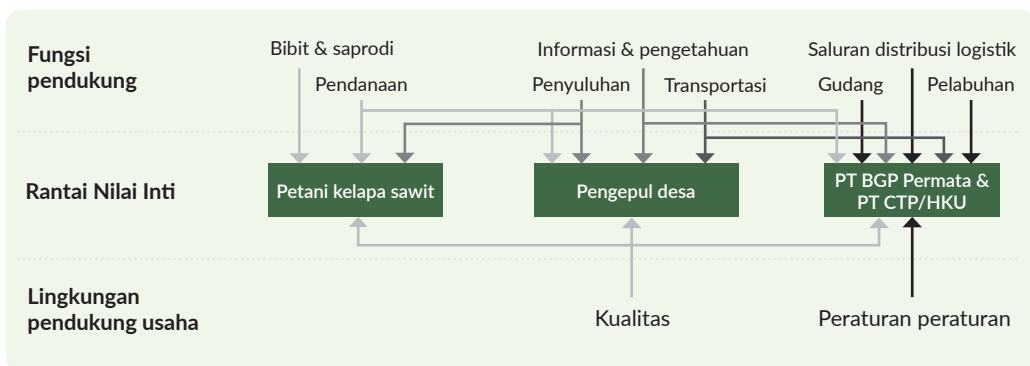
Fungsi pendukung

Bibit & saprodi

Pendanaan

Informasi & pengetahuan

Penyuluhan

Transportasi

Saluran distribusi logistik

Gudang

Pelabuhan

Rantai Nilai Inti

Petani kelapa sawit

Pengepul desa

PT BGP Permata & PT CTP/HKU

Lingkungan pendukung usaha

Kualitas

Peraturan peraturan